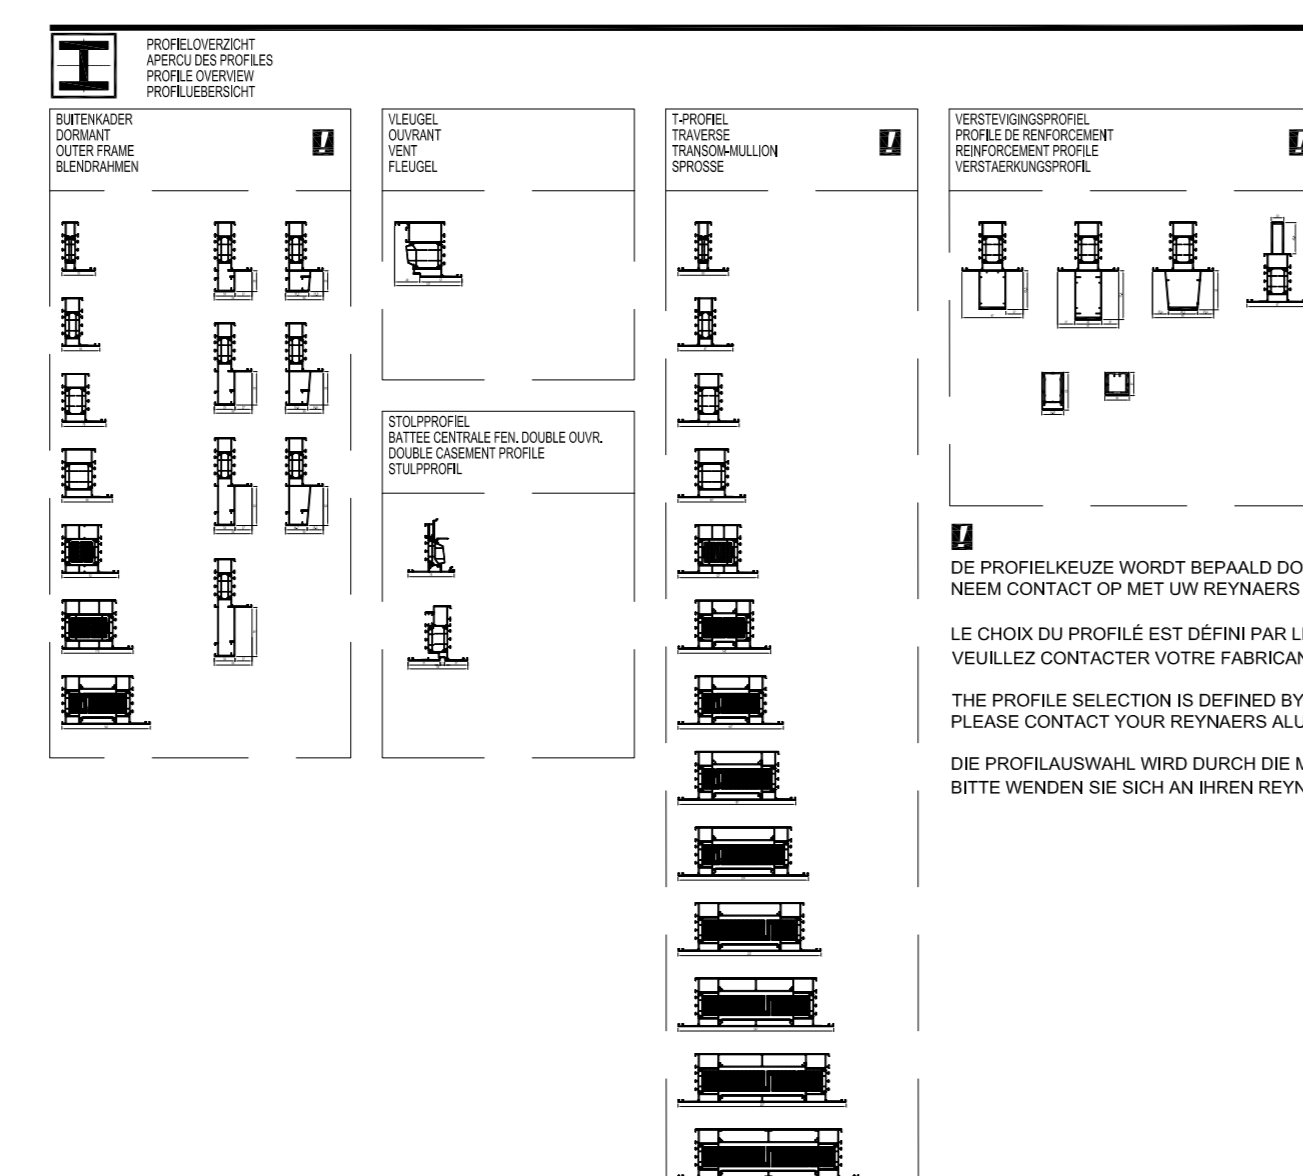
PROFIELOVERZICHT
APERCU DES PROFILES
PROFILE OVERVIEW
PROFILUEBERSICHT

BUITENKADER
DORMANT
OUTER FRAME
BLENDRAHMEN

VLEUGEL
OUVRANT
VENT
FLEUGEL

STOLPPROFIEL
BATTEE CENTRALE FEN. DOUBLE OUVR.
DOUBLE CASEMENT PROFILE
STULPPROFIL

T-PROFIEL
TRAVERSE
TRANSOM-MULLION
SPROSSE

VERSTEVIGINGSPROFIEL
PROFILE DE RENFORCEMENT
REINFORCEMENT PROFILE
VERSTAERKUNGSPROFIL

DE PROFIELKEUZE WORDT BEPAALD DO
NEEM CONTACT OP MET UW REYNAERS

LE CHOIX DU PROFILÉ EST DÉFINI PAR L
VEUILLEZ CONTACTER VOTRE FABRICAN

THE PROFILE SELECTION IS DEFINED BY
PLEASE CONTACT YOUR REYNAERS ALU

DIE PROFILAUSWAHL WIRD DURCH DIE M
BITTE WENDEN SIE SICH AN IHREN REYN